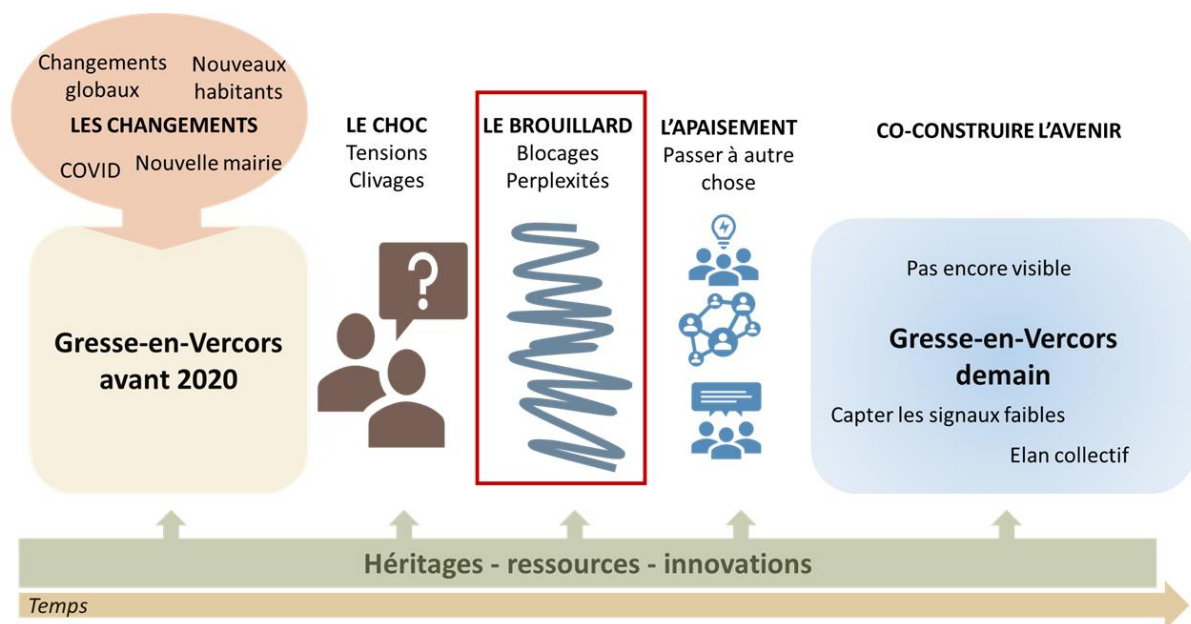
Changements globaux

Nouveaux habitants

LES CHANGEMENTS

COVID

Nouvelle mairie

Gresse-en-Vercors avant 2020

LE CHOC
Tensions
Clivages

LE BROUILLARD
Blocages
Perplexités

L'APAISEMENT
Passer à autre chose

CO-CONSTRUIRE L'AVENIR

Pas encore visible

Gresse-en-Vercors demain

Capter les signaux faibles

Elan collectif

Héritages - ressources - innovations

Temps